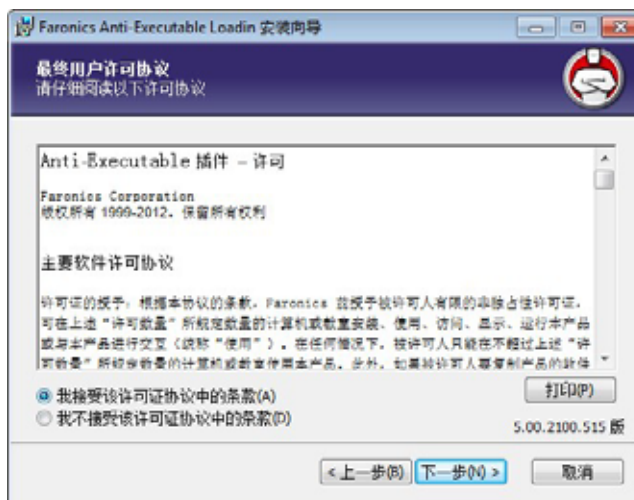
Faronics Anti-Executable Loadin 安装向导

最终用户许可协议
请仔细阅读以下许可协议

Anti-Executable 插件 – 许可

Faronics Corporation
版权所有 1999-2012。保留所有权利

主要软件许可协议

许可证的授予：根据本协议的条款，Faronics 兹授予被许可人有限的非独占性许可证，可在上述"许可数量"所规定数量的计算机或数量安装、使用、访问、显示、运行本产品或与本产品进行交互（统称"使用"）。在任何情况下，被许可人只能在不超过上述"许可数量"所规定数量的计算机或数量 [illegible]

我接受该许可证协议中的条款(A)
我不接受该许可证协议中的条款(D)

打印(P)

5.00.2100.515 版

< 上一步(B)
下一步(N) >
取消